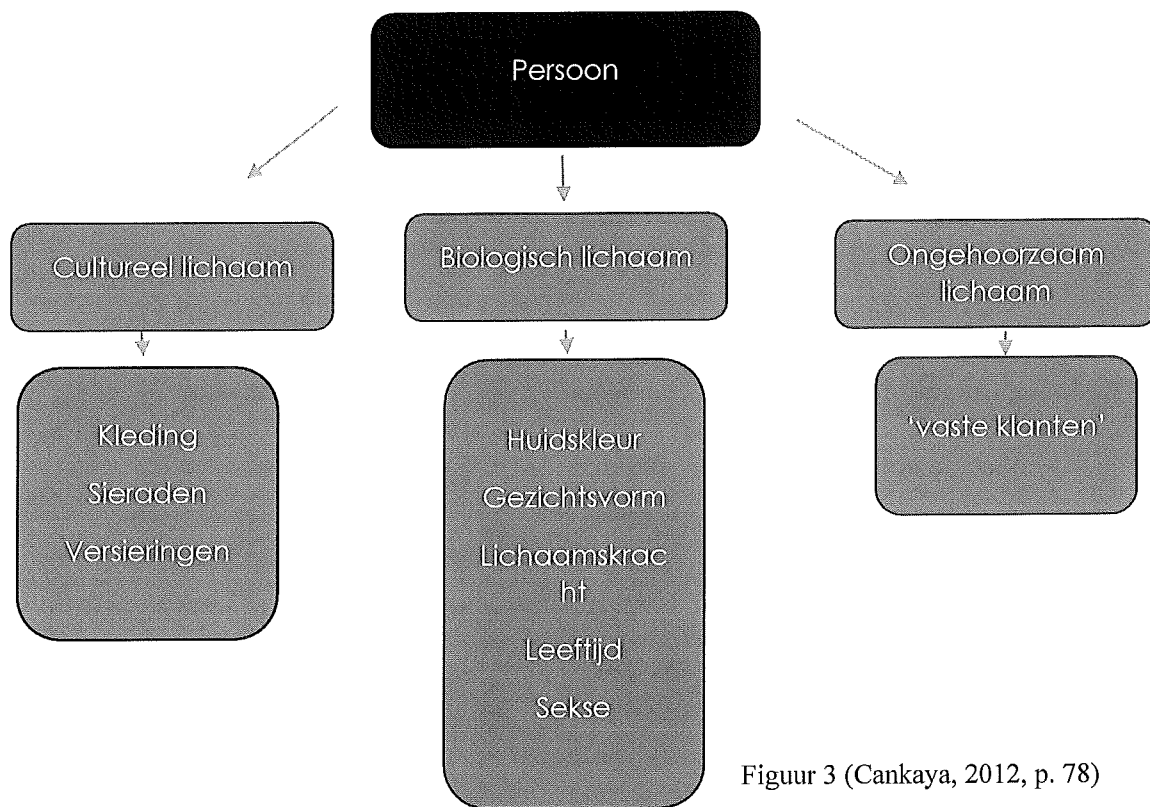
Persoon

Cultureel lichaam

Kleding

Sieraden

Versieringen

Biologisch lichaam

Huidskleur

Gezichtsvorm

Lichaamskracht

Leeftijd

Sekse

Ongehoorzaam lichaam

'vaste klanten'

Figuur 3 (Cankaya, 2012, p. 78)